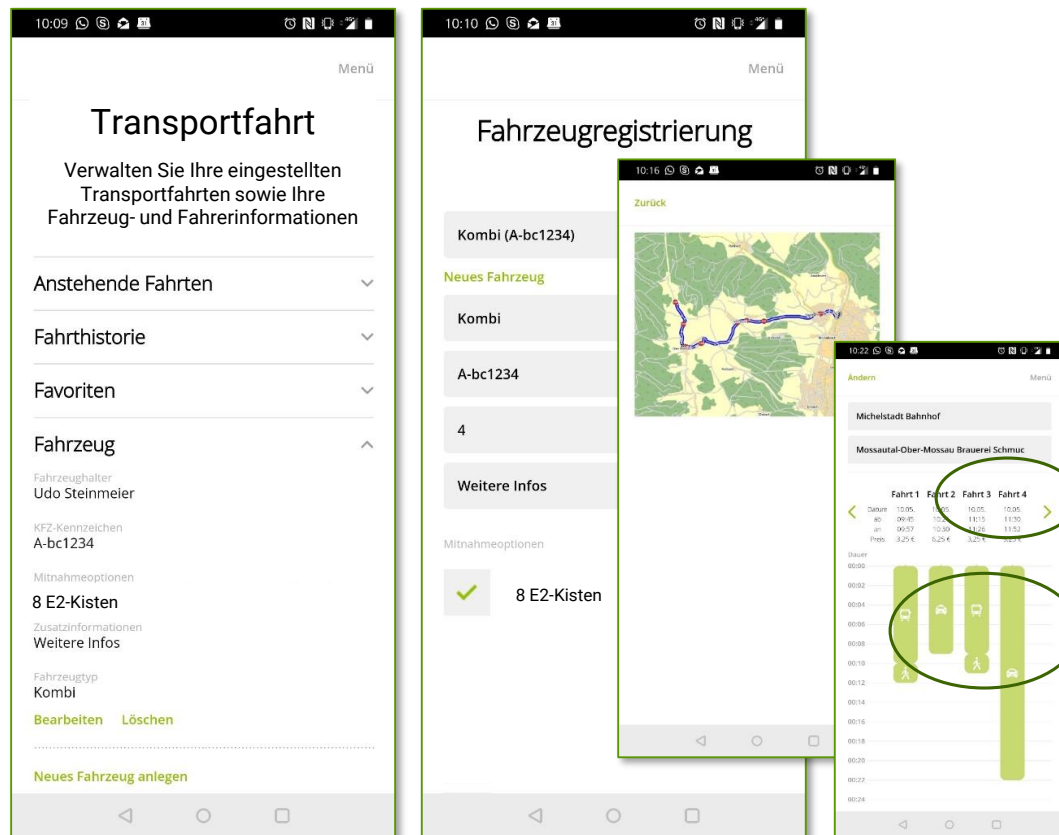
10:09

Menü

Transportfahrt

Verwalten Sie Ihre eingestellten Transportfahrten sowie Ihre Fahrzeug- und Fahrerinformationen

Anstehende Fahrten

Fahrthistorie

Favoriten

Fahrzeug

Fahrzeughalter
Udo Steinmeier

KFZ-Kennzeichen
A-bc1234

Mitnahmeoptionen
8 E2-Kisten

Zusatzinformationen
Weitere Infos

Fahrzeugtyp
Kombi

Bearbeiten Löschen

Neues Fahrzeug anlegen

10:10

Menü

Fahrzeugregistrierung

Kombi (A-bc1234)

Neues Fahrzeug

Kombi

A-bc1234

4

Weitere Infos

Mitnahmeoptionen

8 E2-Kisten

10:16

Zurück

10:22

Ändern

Menü

Michelstadt Bahnhof

Mossautal-Ober-Mossau Brauerei Schmuc

| | Fahrt 1 | Fahrt 2 | Fahrt 3 | Fahrt 4 |
|---|---|---|---|---|
| Datum | 10.05. | 10.05. | 10.05. | 10.05. |
| ab | 09:45 | 10:2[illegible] | 11:15 | 11:30 |
| an | 09:57 | 10:30 | 11:26 | 11:52 |
| Preis | 3,25 € | 3,25 € | 3,25 € | 3,25 € |

Dauer
00:00
00:02
00:04
00:06
00:08
00:10
00:12
00:14
00:16
00:18
00:20
00:22
00:24